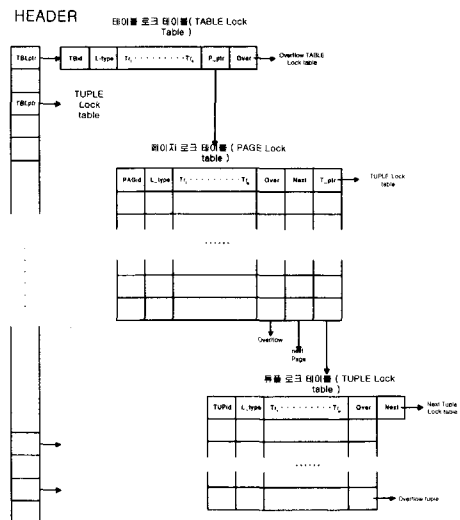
HEADER

테이블 로크 테이블( TABLE Lock Table )

TBLptr

TBid | L-type | $Tr_1 \cdots\cdots Tr_k$ | P_ptr | Over

Overflow TABLE Lock table

TBLptr

TUPLE Lock table

페이지 로크 테이블 ( PAGE Lock table )

PAGid | L_type | $Tr_1 \cdots\cdots Tr_k$ | Over | Next | T_ptr

TUPLE Lock table

......

Overflow

Next Page

튜플 로크 테이블 ( TUPLE Lock table )

TUPid | L_type | $Tr_1 \cdots\cdots Tr_k$ | Over | Next

Next Tuple Lock table

......

Overflow tuple